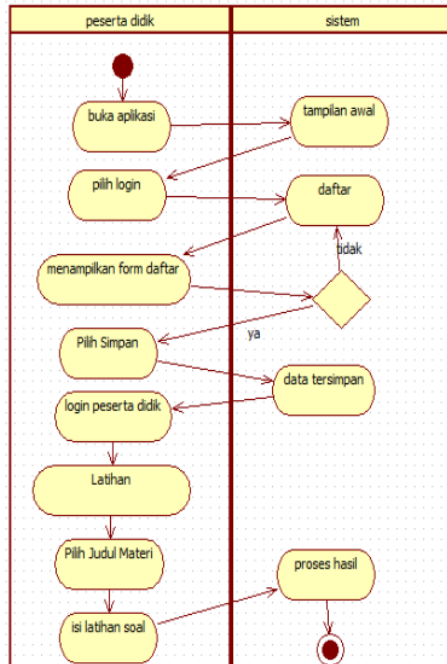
peserta didik

sistem

buka aplikasi

tampilan awal

pilih login

daftar

tidak

menampilkan form daftar

ya

Pilih Simpan

data tersimpan

login peserta didik

Latihan

Pilih Judul Materi

proses hasil

isi latihan soal